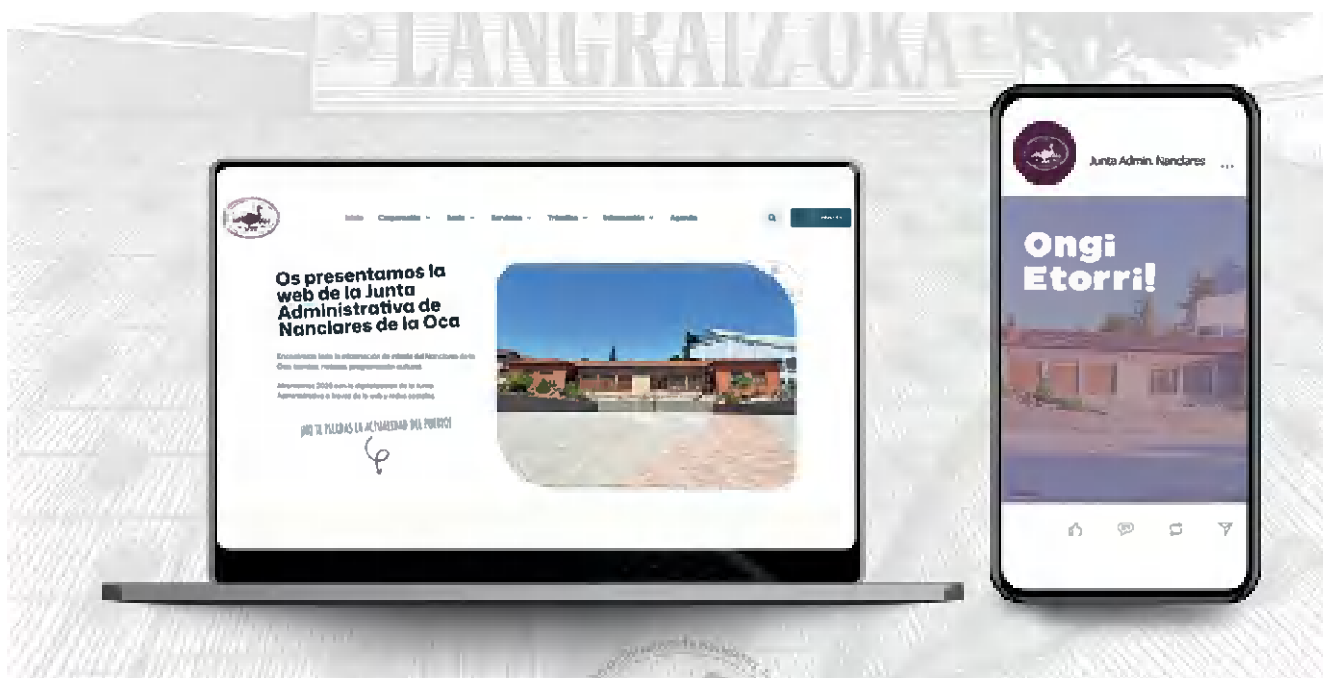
LANGRAIZ OKA

Inicio Corporación Junta Servicios Trámites Información Agenda

Os presentamos la web de la Junta Administrativa de Nanclares de la Oca

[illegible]

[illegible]

¡NO TE PIERDAS LA ACTUALIDAD DEL PUEBLO!

Junta Admin. Nanclares ...

Ongi Etorri!